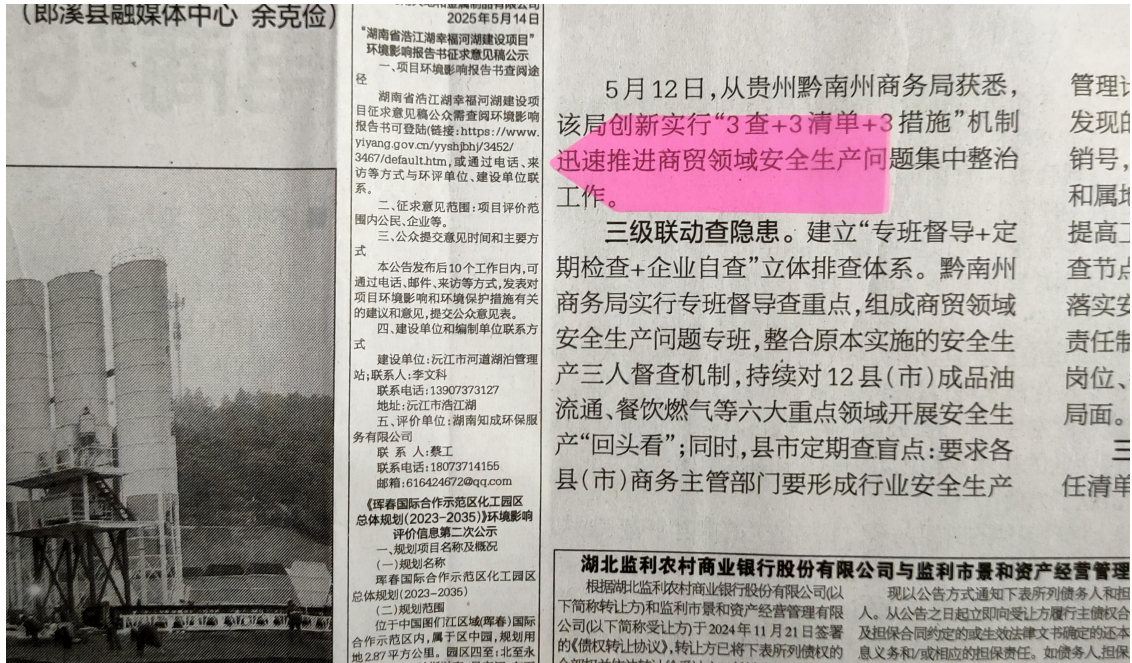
（郎溪县融媒体中心 余克俭）

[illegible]
2025年5月14日

"湖南省洪江湖幸福河湖建设项目"环境影响报告书征求意见稿公示

一、项目环境影响报告书查阅途径

湖南省洪江湖幸福河湖建设项目征求意见稿公众需查阅环境影响报告书可登陆(链接:https://www.yiyang.gov.cn/yyshjbh/3452/3467/default.htm,或通过电话、来访等方式与环评单位、建设单位联系。

二、征求意见范围:项目评价范围内公民、企业等。

三、公众提交意见时间和主要方式

本公告发布后10个工作日内,可通过电话、邮件、来访等方式,发表对项目环境影响和环境保护措施有关的建议和意见,提交公众意见表。

四、建设单位和编制单位联系方式

建设单位:沅江市河道湖泊管理站;联系人:李文科

联系电话:13907373127

地址:沅江市洪江湖

五、评价单位:湖南知成环保服务有限公司

联 系 人:蔡工

联系电话:18073714155

邮箱:616424672@qq.com

《珲春国际合作示范区化工园区总体规划(2023-2035)》环境影响评价信息第二次公示

一、规划项目名称及概况

(一)规划名称

珲春国际合作示范区化工园区总体规划(2023-2035)

(二)规划范围

位于中国图们江区域(珲春)国际合作示范区内,属于区中园,规划用地2.87平方公里。园区四至:北至永

5月12日,从贵州黔南州商务局获悉,该局创新实行"3查+3清单+3措施"机制迅速推进商贸领域安全生产问题集中整治工作。

三级联动查隐患。建立"专班督导+定期检查+企业自查"立体排查体系。黔南州商务局实行专班督导查重点,组成商贸领域安全生产问题专班,整合原本实施的安全生产三人督查机制,持续对12县(市)成品油流通、餐饮燃气等六大重点领域开展安全生产"回头看";同时,县市定期查盲点:要求各县(市)商务主管部门要形成行业安全生产

管理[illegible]
发现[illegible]
销号,
和属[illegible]
提高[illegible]
查节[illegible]
落实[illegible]
责任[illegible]
岗位、
局面。
三
任清单

湖北监利农村商业银行股份有限公司与监利市景和资产经营管理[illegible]

根据湖北监利农村商业银行股份有限公司(以下简称转让方)和监利市景和资产经营管理有限公司(以下简称受让方)于2024年11月21日签署的《债权转让协议》,转让方已将下表所列债权的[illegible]

现以公告方式通知下表所列债务人和担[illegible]人。从公告之日起立即向受让方履行主债权合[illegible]及担保合同约定的或生效法律文书确定的还本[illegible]息义务和/或相应的担保责任。如债务人担保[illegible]